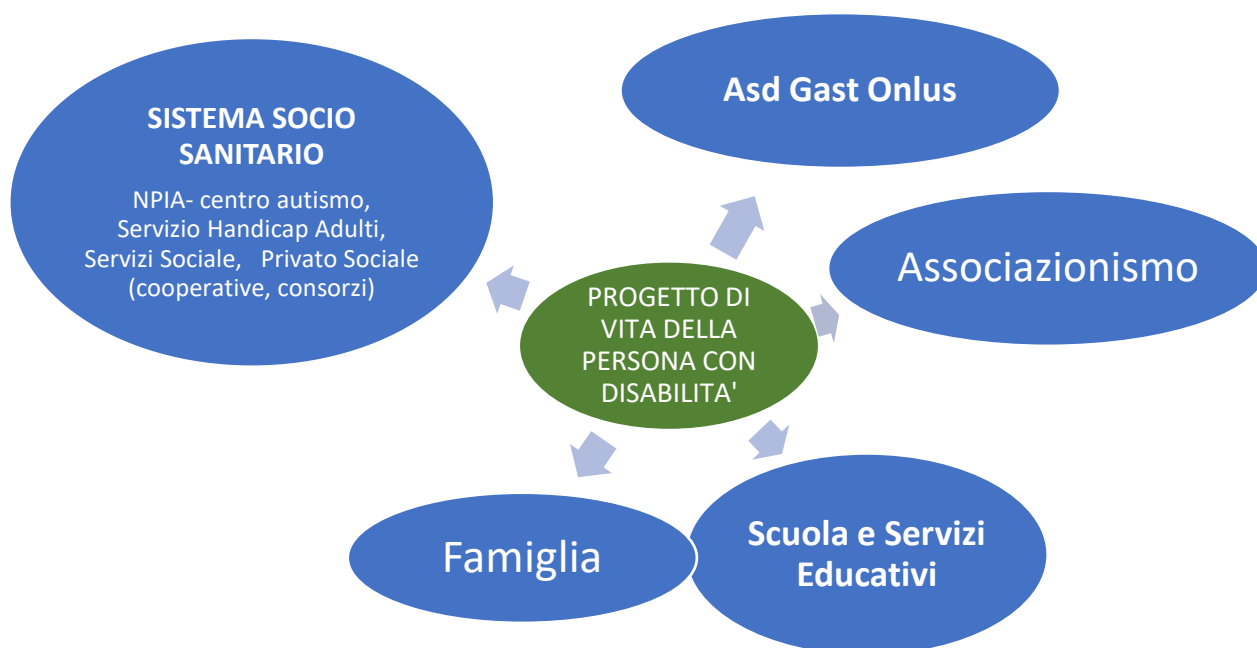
SISTEMA SOCIO SANITARIO

NPIA- centro autismo, Servizio Handicap Adulti, Servizi Sociale, Privato Sociale (cooperative, consorzi)

Asd Gast Onlus

Associazionismo

PROGETTO DI VITA DELLA PERSONA CON DISABILITA'

Famiglia

Scuola e Servizi Educativi